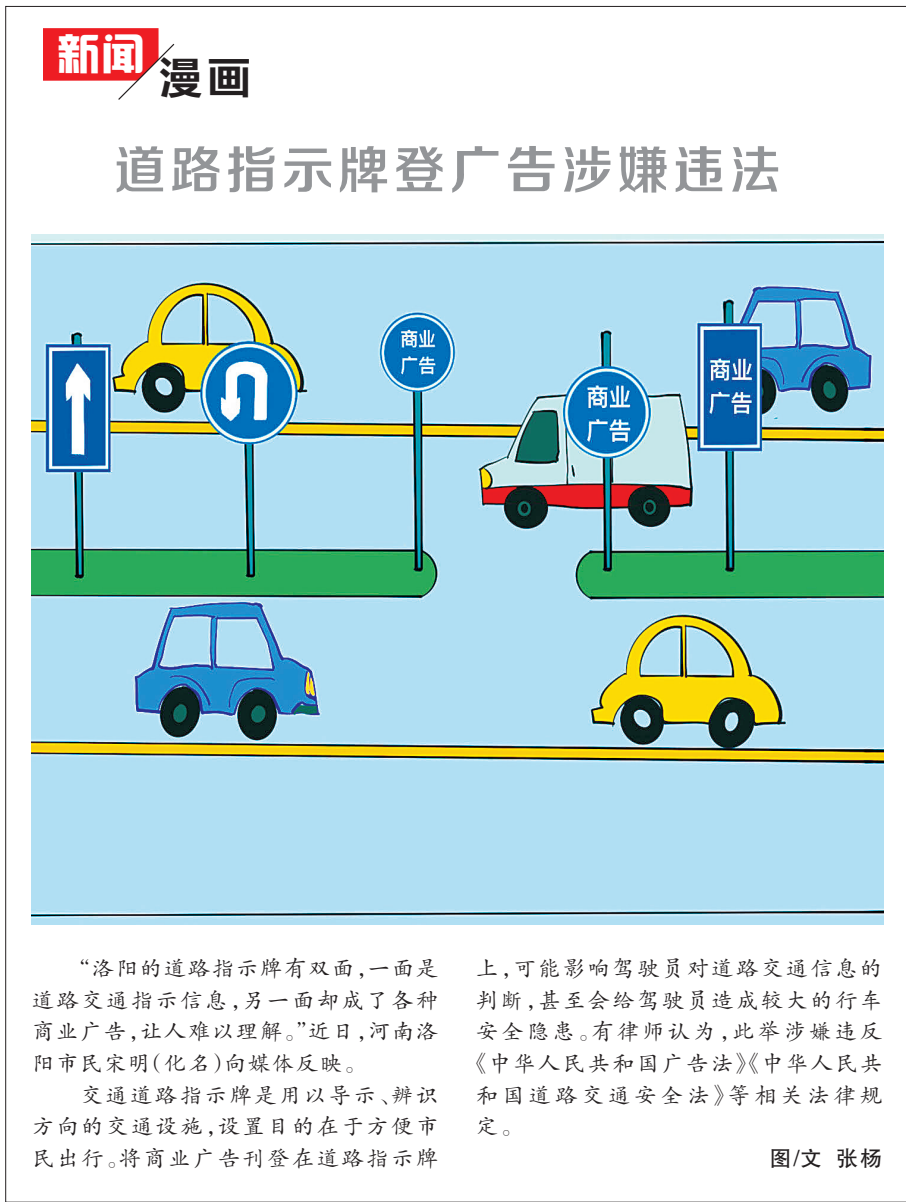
新闻漫画

道路指示牌登广告涉嫌违法

商业广告

商业广告

商业广告

“洛阳的道路指示牌有双面，一面是道路交通指示信息，另一面却成了各种商业广告，让人难以理解。”近日，河南洛阳市民宋明（化名）向媒体反映。

交通道路指示牌是用以导示、辨识方向的交通设施，设置目的在于方便市民出行。将商业广告刊登在道路指示牌上，可能影响驾驶员对道路交通信息的判断，甚至会给驾驶员造成较大的行车安全隐患。有律师认为，此举涉嫌违反《中华人民共和国广告法》《中华人民共和国道路交通安全法》等相关法律规定。

图/文 张杨